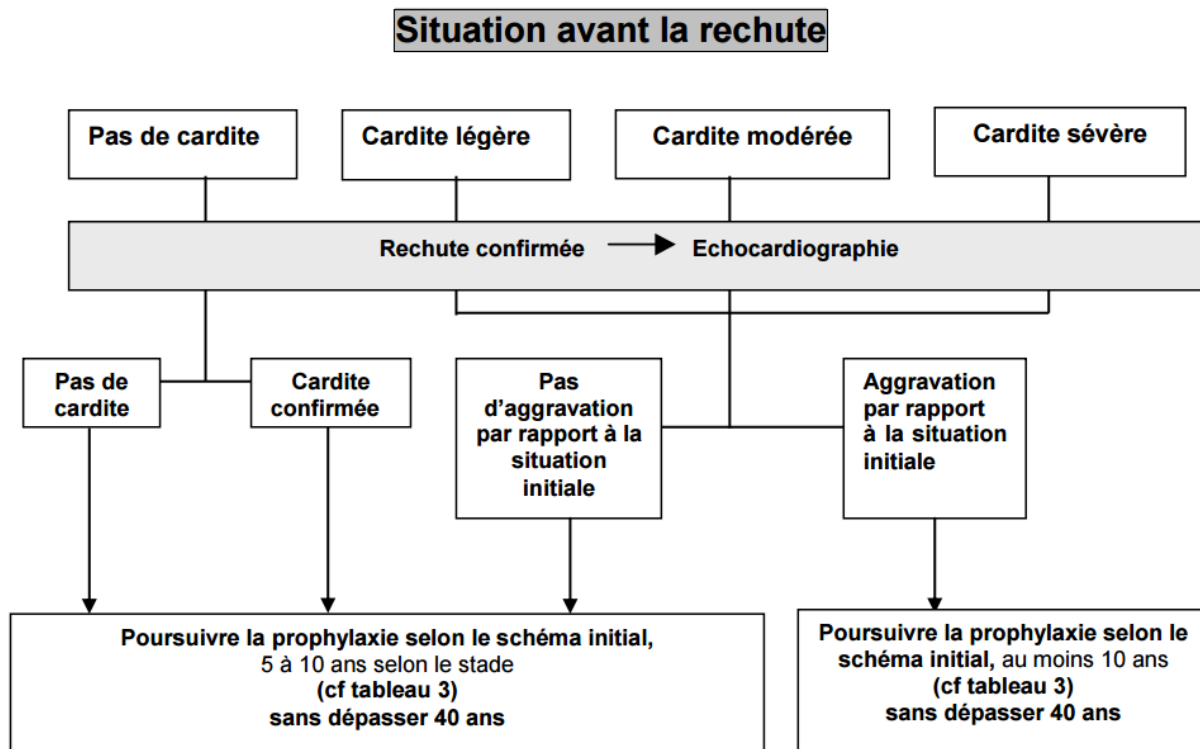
Situation avant la rechute

Pas de cardite

Cardite légère

Cardite modérée

Cardite sévère

Rechute confirmée → Echocardiographie

Pas de cardite

Cardite confirmée

Pas d'aggravation par rapport à la situation initiale

Aggravation par rapport à la situation initiale

Poursuivre la prophylaxie selon le schéma initial, 5 à 10 ans selon le stade (cf tableau 3) sans dépasser 40 ans

Poursuivre la prophylaxie selon le schéma initial, au moins 10 ans (cf tableau 3) sans dépasser 40 ans